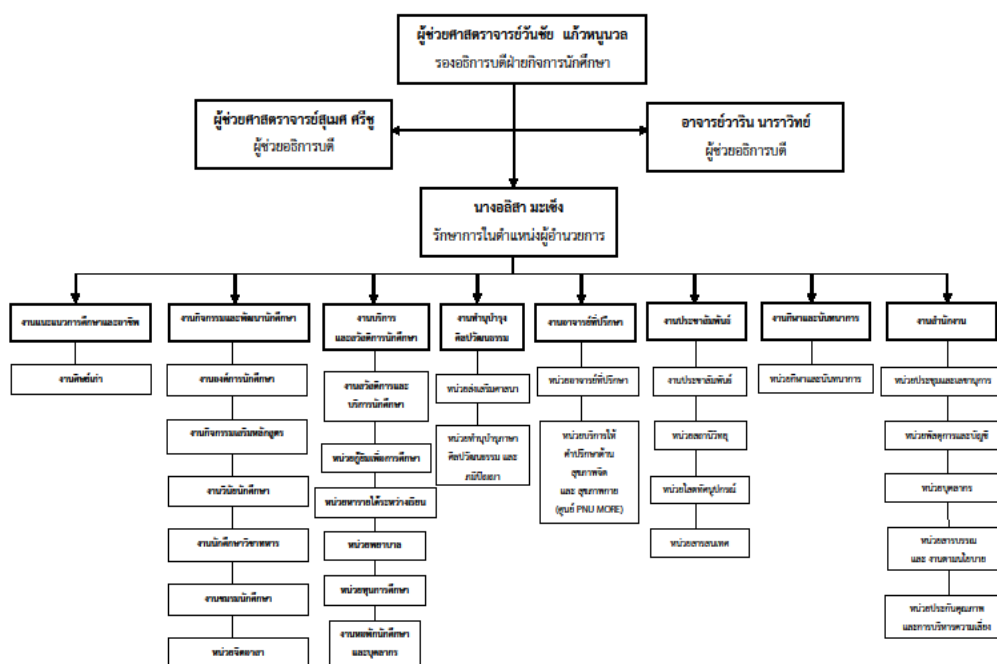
ผู้ช่วยศาสตราจารย์วันชัย แก้วหนูนวล
รองอธิการบดีฝ่ายกิจการนักศึกษา

ผู้ช่วยศาสตราจารย์สุเมศ ศรีชู
ผู้ช่วยอธิการบดี

อาจารย์วาริน นาราวิทย์
ผู้ช่วยอธิการบดี

นางอลิสา มะเซ็ง
รักษาการในตำแหน่งผู้อำนวยการ

งานแนะแนวการศึกษาและอาชีพ

งานศิษย์เก่า

งานกิจกรรมและพัฒนานักศึกษา

งานองค์การนักศึกษา

งานกิจกรรมเสริมหลักสูตร

งานวินัยนักศึกษา

งานนักศึกษาวิชาทหาร

งานชมรมนักศึกษา

หน่วยจิตอาสา

งานบริการและสวัสดิการนักศึกษา

งานสวัสดิการและบริการนักศึกษา

หน่วยกู้ยืมเพื่อการศึกษา

หน่วยหารายได้ระหว่างเรียน

หน่วยพยาบาล

หน่วยทุนการศึกษา

งานหอพักนักศึกษาและบุคลากร

งานทำนุบำรุงศิลปวัฒนธรรม

หน่วยส่งเสริมศาสนา

หน่วยทำนุบำรุงภาษาศิลปวัฒนธรรม และภูมิปัญญา

งานอาจารย์ที่ปรึกษา

หน่วยอาจารย์ที่ปรึกษา

หน่วยบริการให้คำปรึกษาด้านสุขภาพจิต และ สุขภาพกาย (ศูนย์ PNU MORE)

งานประชาสัมพันธ์

งานประชาสัมพันธ์

หน่วยสถานีวิทยุ

หน่วยโสตทัศนูปกรณ์

หน่วยสารสนเทศ

งานกีฬาและนันทนาการ

หน่วยกีฬาและนันทนาการ

งานสำนักงาน

หน่วยประชุมและสารบรรณ

หน่วยพัสดุการและบัญชี

หน่วยบุคลากร

หน่วยสารบรรณ และ งานตามนโยบาย

หน่วยประกันคุณภาพและการบริหารความเสี่ยง